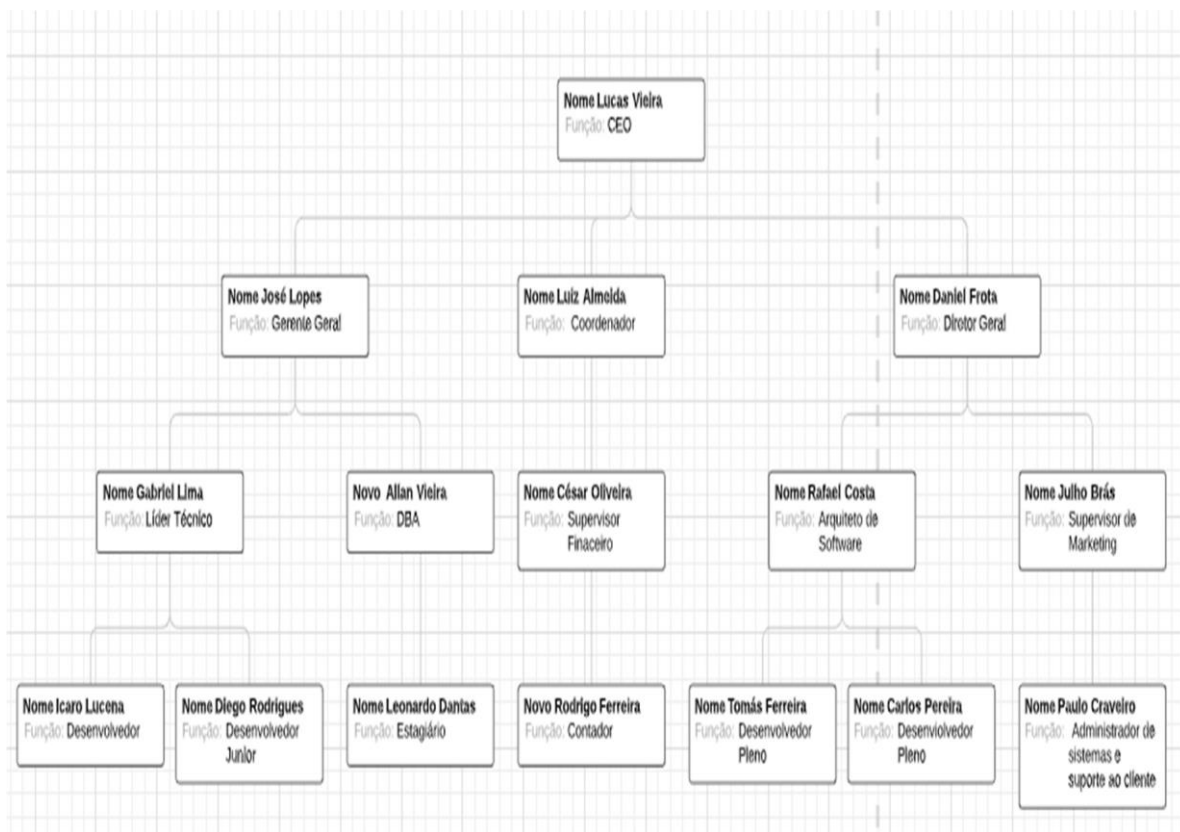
Nome Lucas Vieira
Função: CEO

Nome José Lopes
Função: Gerente Geral

Nome Luiz Almeida
Função: Coordenador

Nome Daniel Frota
Função: Diretor Geral

Nome Gabriel Lima
Função: Líder Técnico

Novo Allan Vieira
Função: DBA

Nome César Oliveira
Função: Supervisor Finaceiro

Nome Rafael Costa
Função: Arquiteto de Software

Nome Julho Brás
Função: Supervisor de Marketing

Nome Icaro Lucena
Função: Desenvolvedor

Nome Diego Rodrigues
Função: Desenvolvedor Junior

Nome Leonardo Dantas
Função: Estagiário

Novo Rodrigo Ferreira
Função: Contador

Nome Tomás Ferreira
Função: Desenvolvedor Pleno

Nome Carlos Pereira
Função: Desenviolvedor Pleno

Nome Paulo Craveiro
Função: Administrador de sistemas e suporte ao cliente